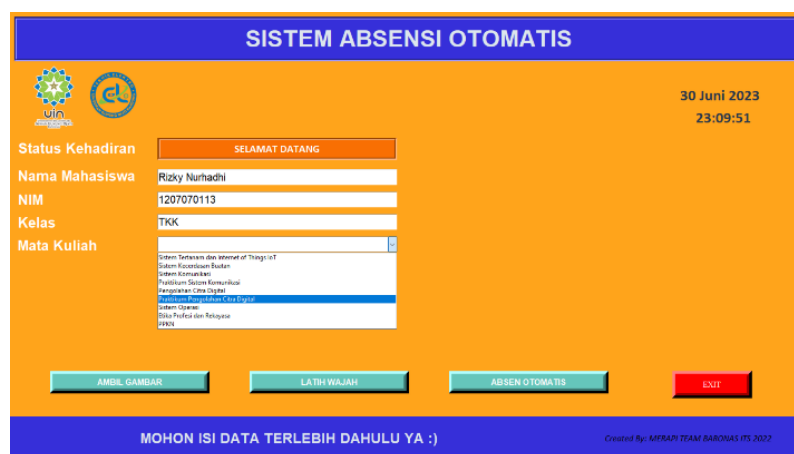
SISTEM ABSENSI OTOMATIS

uin

30 Juni 2023
23:09:51

Status Kehadiran
SELAMAT DATANG

Nama Mahasiswa
Rizky Nurhadhi

NIM
1207070113

Kelas
TKK

Mata Kuliah

Sistem Tertanam dan Internet of Things IoT
Sistem Koordinasi Buatan
Sistem Komunikasi
Praktikum Sistem Komunikasi
Pengolahan Citra Digital
Praktikum Pengolahan Citra Digital
Sistem Operasi
Etika Profesi dan Rekayasa
PPKN

AMBIL GAMBAR
LATIH WAJAH
ABSEN OTOMATIS
EXIT

MOHON ISI DATA TERLEBIH DAHULU YA :)

Created By: MERAPI TEAM BARONAS ITS 2022